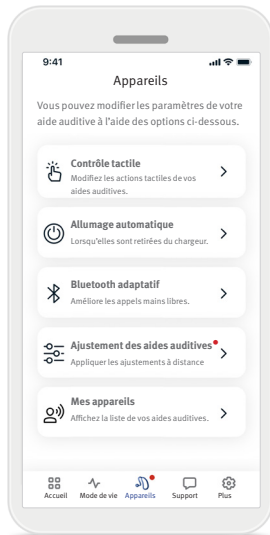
9:41

Appareils

Vous pouvez modifier les paramètres de votre aide auditive à l'aide des options ci-dessous.

Contrôle tactile
Modifiez les actions tactiles de vos aides auditives.

Allumage automatique
Lorsqu'elles sont retirées du chargeur.

Bluetooth adaptatif
Améliore les appels mains libres.

Ajustement des aides auditives
Appliquer les ajustements à distance

Mes appareils
Affichez la liste de vos aides auditives.

Accueil Mode de vie Appareils Support Plus